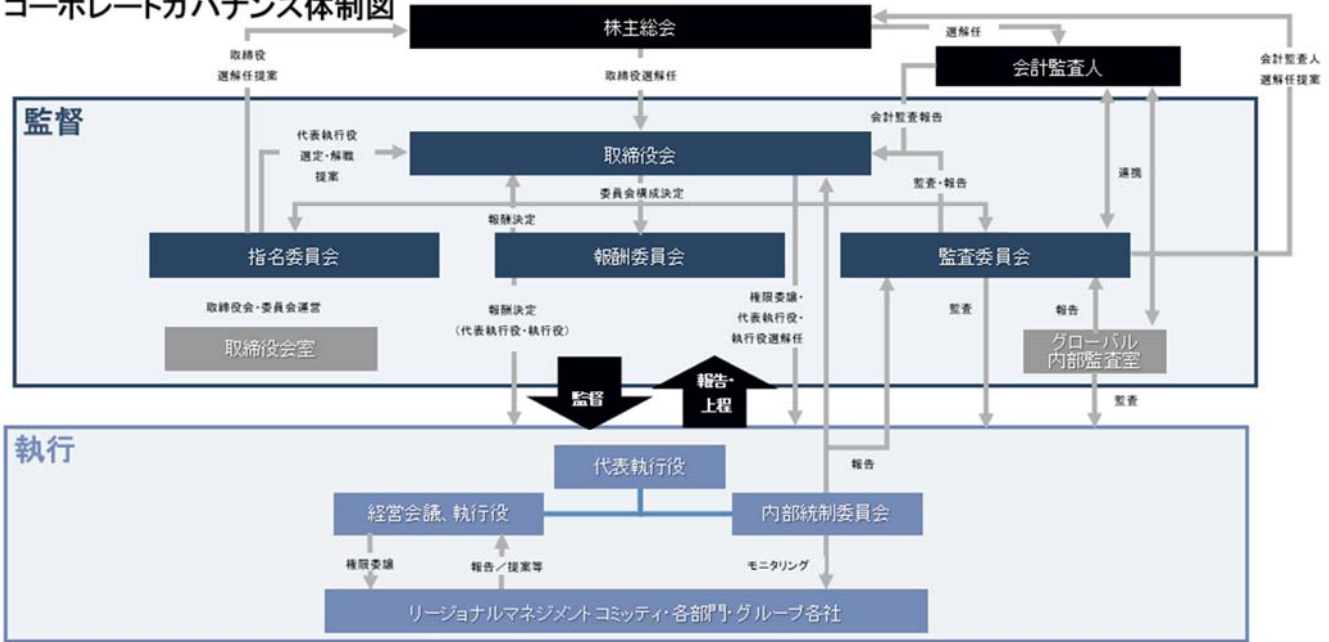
コーポレートガバナンス体制図

株主総会

取締役
選解任提案

取締役選解任

選解任

会計監査人

会計監査人
選解任提案

監督

会計監査報告

代表執行役
選定・解職
提案

取締役会

監査・報告

連携

委員会構成決定

報酬決定

指名委員会

報酬委員会

監査委員会

取締役会・委員会運営

報酬決定
（代表執行役・執行役）

権限委譲・
代表執行役・
執行役選解任

監査

報告

取締役会室

グローバル
内部監査室

監督

報告・
上程

監査

執行

代表執行役

報告

経営会議、執行役

内部統制委員会

権限委譲

報告／提案等

モニタリング

リージョナルマネジメントコミッティ・各部門・グループ各社